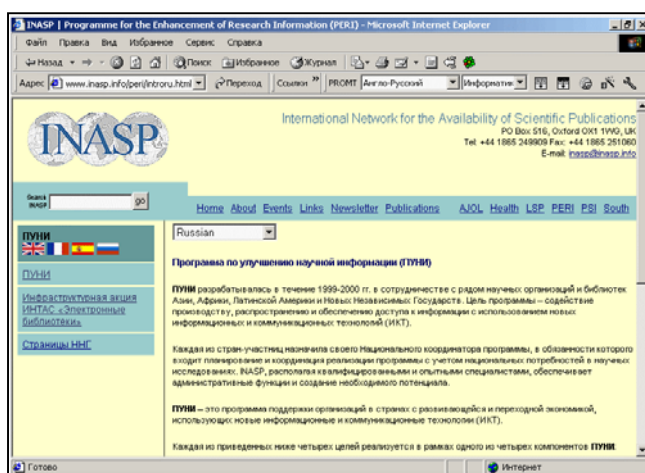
INASP | Programme for the Enhancement of Research Information (PERI) - Microsoft Internet Explorer

Файл Правка Вид Избранное Сервис Справка

Назад Поиск Избранное Журнал

Адрес www.inasp.info/peri/introru.html Переход Ссылки PROMT Англо-Русский Информатик

INASP

International Network for the Availability of Scientific Publications
PO Box 516, Oxford OX1 1WG, UK
Tel: +44 1865 249909 Fax: +44 1865 251060
E-mail: inasp@inasp.info

Search INASP go

Home About Events Links Newsletter Publications AJOL Health LSP PERI PSI South

ПУНИ

ПУНИ

Инфраструктурная акция ИНТАС «Электронные библиотеки»

Страницы ННГ

Russian

Программа по улучшению научной информации (ПУНИ)

ПУНИ разрабатывалась в течение 1999-2000 гг. в сотрудничестве с рядом научных организаций и библиотек Азии, Африки, Латинской Америки и Новых Независимых Государств. Цель программы – содействие производству, распространению и обеспечению доступа к информации с использованием новых информационных и коммуникационных технологий (ИКТ).

Каждая из стран-участниц назначила своего Национального координатора программы, в обязанности которого входит планирование и координация реализации программы с учетом национальных потребностей в научных исследованиях. INASP, располагая квалифицированными и опытными специалистами, обеспечивает административные функции и создание необходимого потенциала.

ПУНИ – это программа поддержки организаций в странах с развивающейся и переходной экономикой, использующих новые информационные и коммуникационные технологии (ИКТ).

Каждая из приведенных ниже четырех целей реализуется в рамках одного из четырех компонентов ПУНИ.

Готово

Интернет